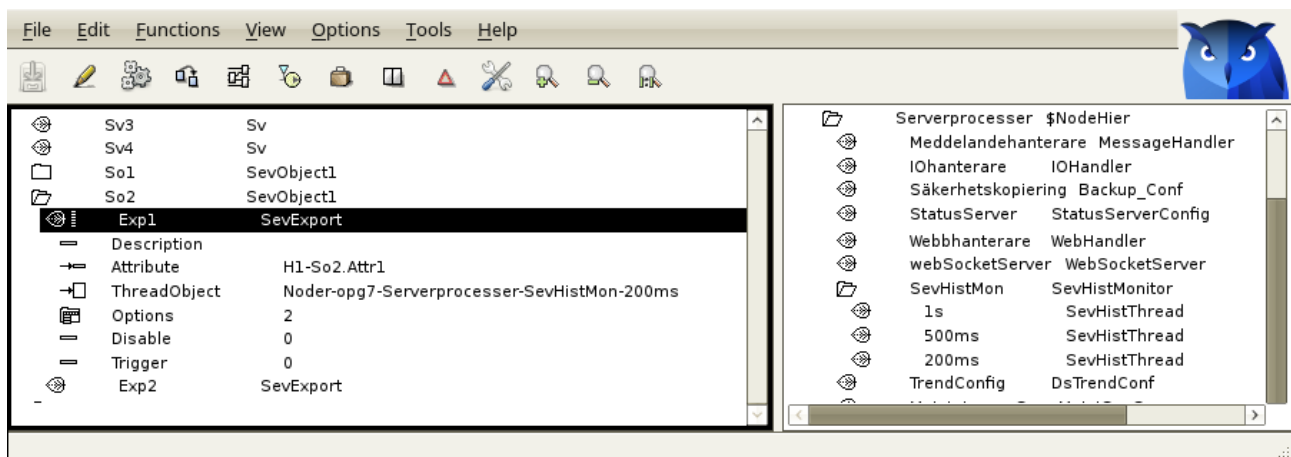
File Edit Functions View Options Tools Help

| | |
|---|---|
| Sv3 | Sv |
| Sv4 | Sv |
| So1 | SevObject1 |
| So2 | SevObject1 |
| Exp1 | SevExport |
| Description | |
| Attribute | H1-So2.Attr1 |
| ThreadObject | Noder-opg7-Serverprocesser-SevHistMon-200ms |
| Options | 2 |
| Disable | 0 |
| Trigger | 0 |
| Exp2 | SevExport |

| | |
|---|---|
| Serverprocesser | $NodeHier |
| Meddelandehanterare | MessageHandler |
| IOhanterare | IOHandler |
| Säkerhetskopiering | Backup_Conf |
| StatusServer | StatusServerConfig |
| Webbhanterare | WebHandler |
| webSocketServer | WebSocketServer |
| SevHistMon | SevHistMonitor |
| 1s | SevHistThread |
| 500ms | SevHistThread |
| 200ms | SevHistThread |
| TrendConfig | DsTrendConf |